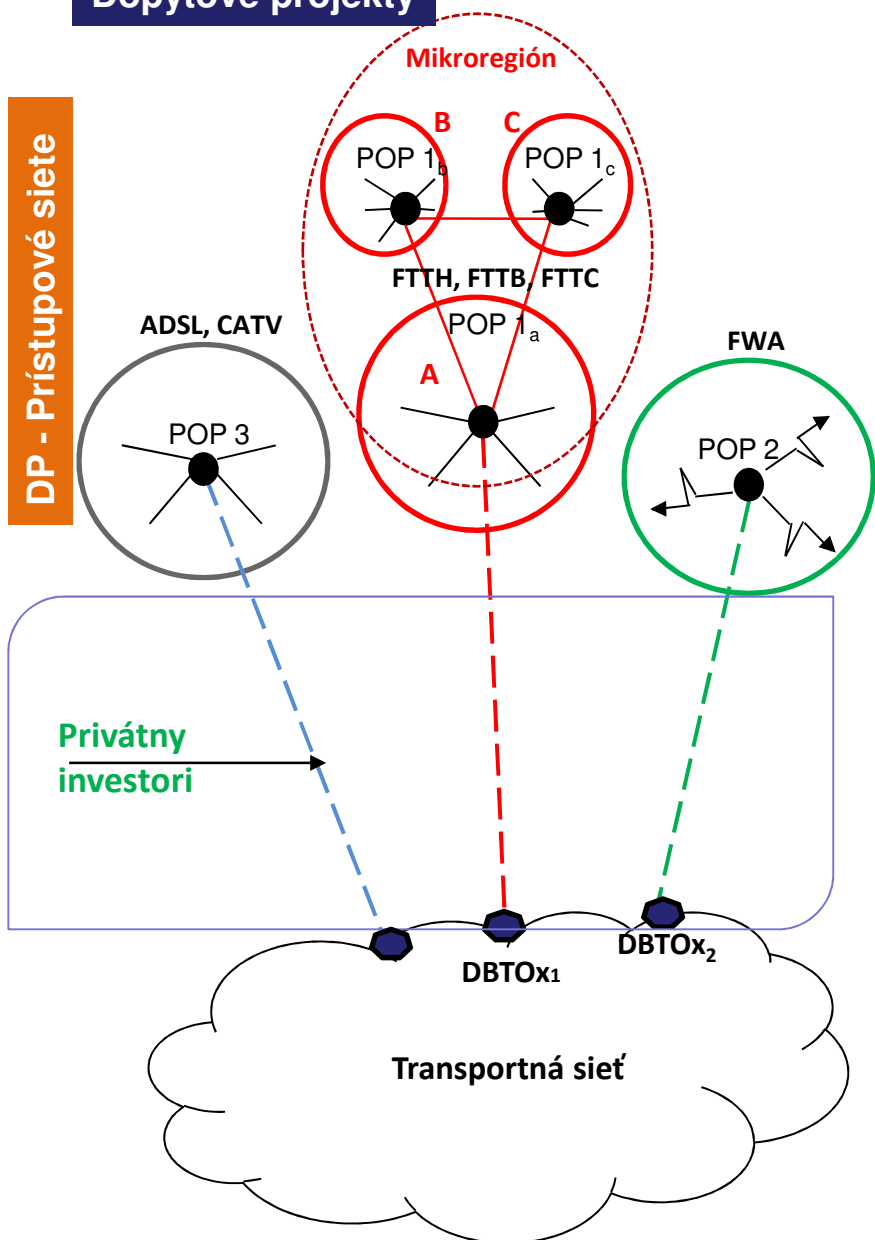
Dopytové projekty

DP - Prístupové siete

Mikroregión

B

C

POP $1_b$

POP $1_c$

FTTH, FTTB, FTTC

ADSL, CATV

POP $1_a$

FWA

A

POP 3

POP 2

Privátny investori

DBTOx1

DBTO$x_2$

Transportná sieť